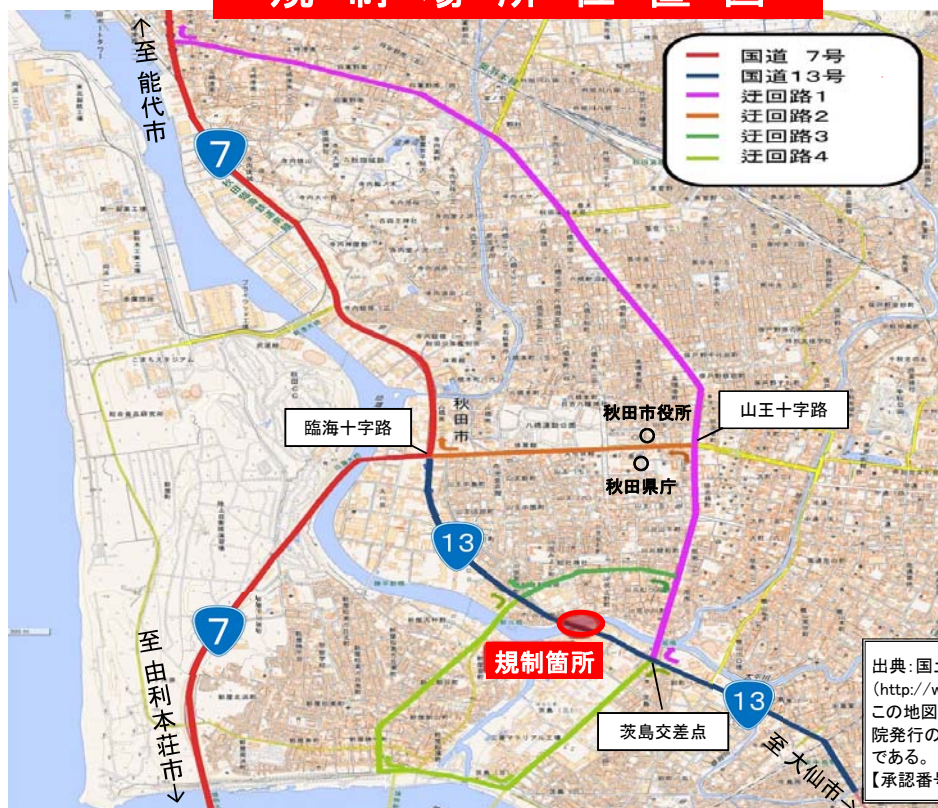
規制箇所位置図

国道 7号
国道13号
迂回路1
迂回路2
迂回路3
迂回路4

↑至 能代市

7

秋田市

臨海十字路

秋田市役所

秋田県庁

山王十字路

13

7

至 由利本荘市↓

規制箇所

茨島交差点

13

至 大仙市

出典:国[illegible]
(http://w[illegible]
この地図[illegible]
院発行の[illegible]
である。
【承認番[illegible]